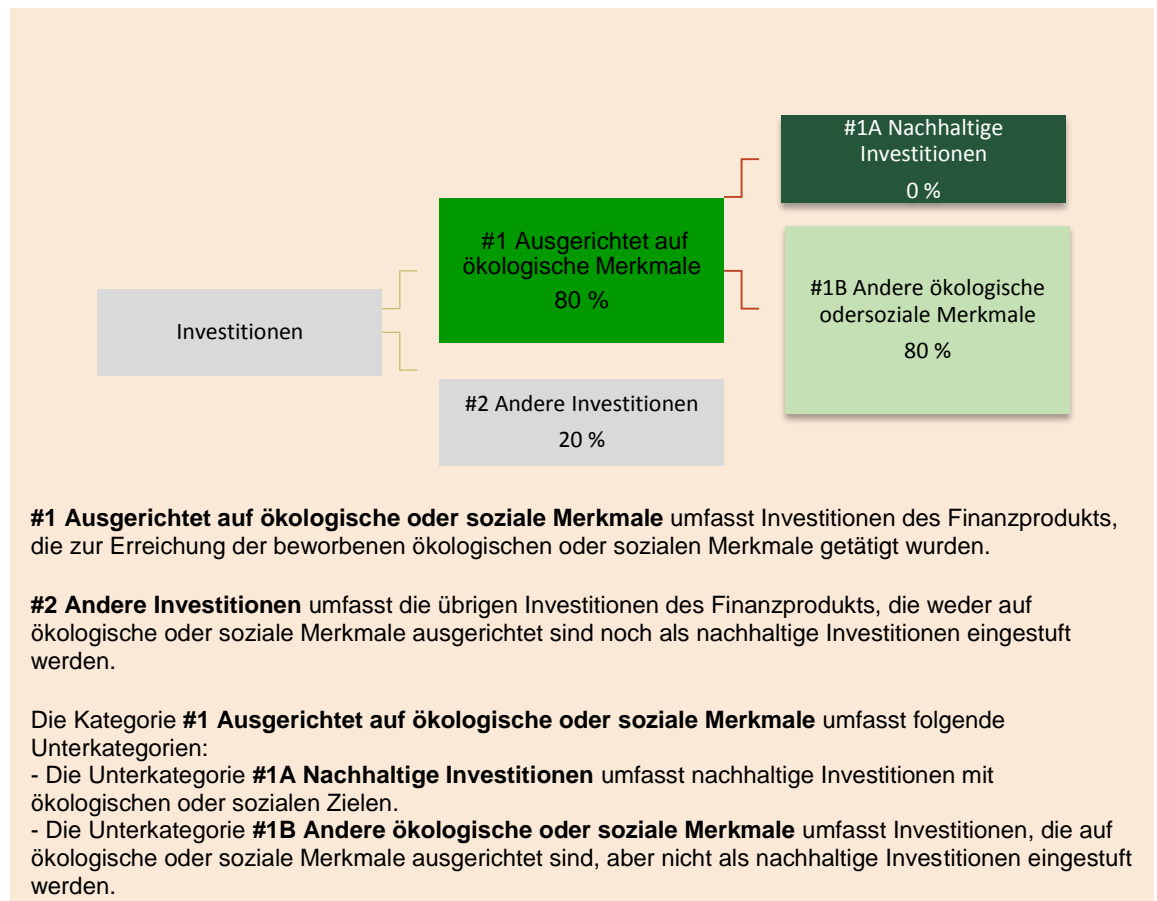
Investitionen

#1 Ausgerichtet auf ökologische Merkmale
80 %

#2 Andere Investitionen
20 %

#1A Nachhaltige Investitionen
0 %

#1B Andere ökologische odersoziale Merkmale
80 %

**#1 Ausgerichtet auf ökologische oder soziale Merkmale** umfasst Investitionen des Finanzprodukts, die zur Erreichung der beworbenen ökologischen oder sozialen Merkmale getätigt wurden.

**#2 Andere Investitionen** umfasst die übrigen Investitionen des Finanzprodukts, die weder auf ökologische oder soziale Merkmale ausgerichtet sind noch als nachhaltige Investitionen eingestuft werden.

Die Kategorie **#1 Ausgerichtet auf ökologische oder soziale Merkmale** umfasst folgende Unterkategorien:
- Die Unterkategorie **#1A Nachhaltige Investitionen** umfasst nachhaltige Investitionen mit ökologischen oder sozialen Zielen.
- Die Unterkategorie **#1B Andere ökologische oder soziale Merkmale** umfasst Investitionen, die auf ökologische oder soziale Merkmale ausgerichtet sind, aber nicht als nachhaltige Investitionen eingestuft werden.